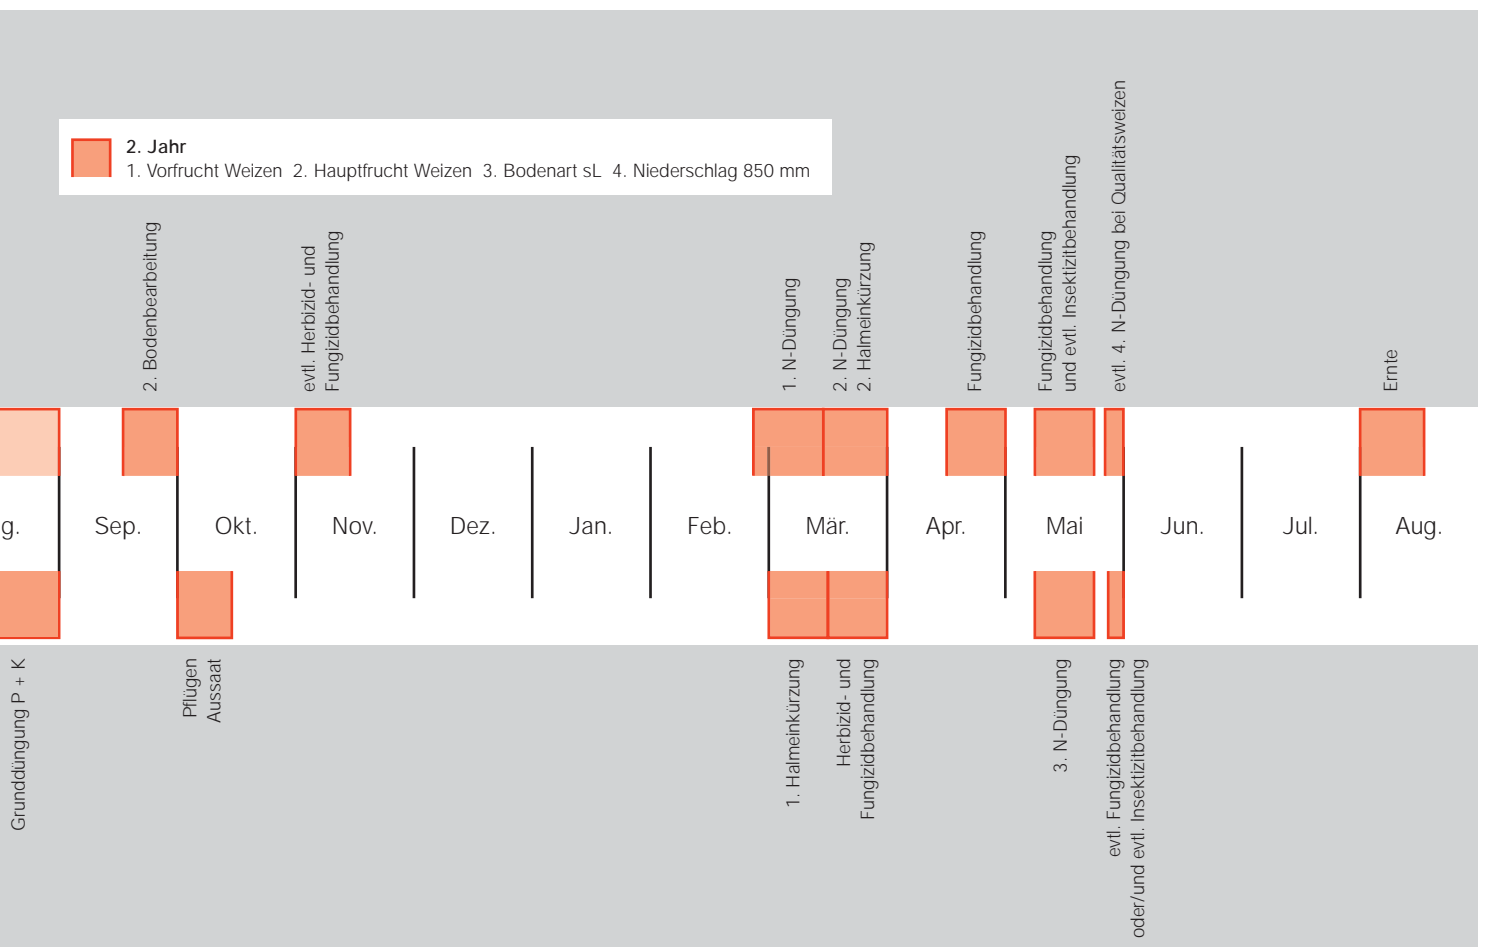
2. Jahr
1. Vorfrucht Weizen 2. Hauptfrucht Weizen 3. Bodenart sL 4. Niederschlag 850 mm

2. Bodenbearbeitung

evtl. Herbizid- und Fungizidbehandlung

1. N-Düngung

2. N-Düngung
2. Halmeinkürzung

Fungizidbehandlung

Fungizidbehandlung und evtl. Insektizitbehandlung

evtl. 4. N-Düngung bei Qualitätsweizen

Ernte

g. Sep. Okt. Nov. Dez. Jan. Feb. Mär. Apr. Mai Jun. Jul. Aug.

Grunddüngung P + K

Pflügen
Aussaat

1. Halmeinkürzung

Herbizid- und Fungizidbehandlung

3. N-Düngung

evtl. Fungizidbehandlung oder/und evtl. Insektizitbehandlung